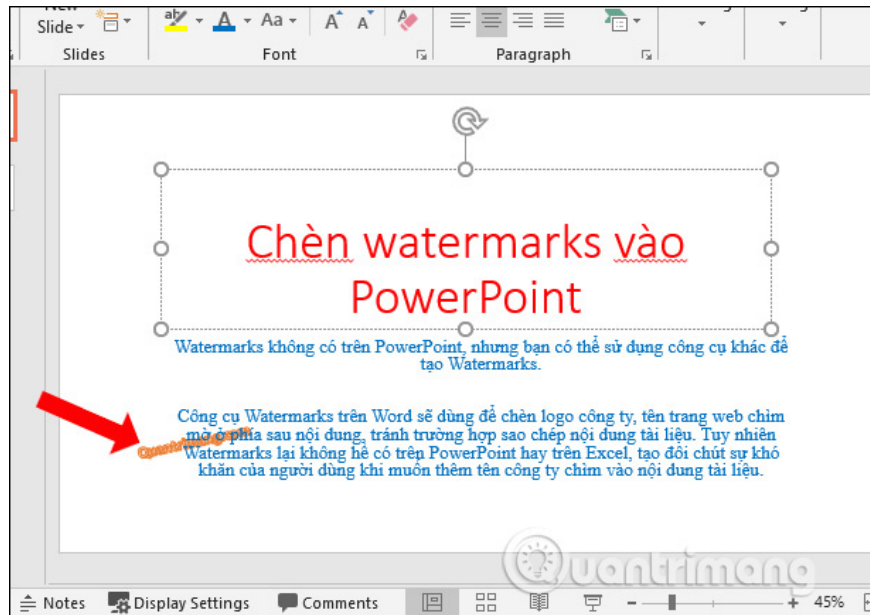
New Slide

Slides

Aa

Font

Paragraph

Chèn watermarks vào PowerPoint

Watermarks không có trên PowerPoint, nhưng bạn có thể sử dụng công cụ khác để tạo Watermarks.

Công cụ Watermarks trên Word sẽ dùng để chèn logo công ty, tên trang web chìm mờ ở phía sau nội dung, tránh trường hợp sao chép nội dung tài liệu. Tuy nhiên Watermarks lại không hề có trên PowerPoint hay trên Excel, tạo đôi chút sự khó khăn của người dùng khi muốn thêm tên công ty chìm vào nội dung tài liệu.

Quantrimang.com

Quantrimang

Notes Display Settings Comments 45%